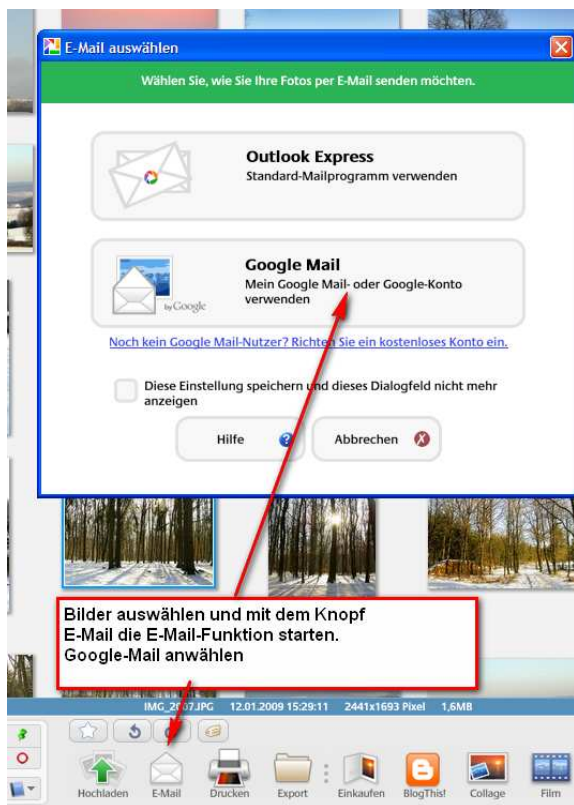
E-Mail auswählen

Wählen Sie, wie Sie Ihre Fotos per E-Mail senden möchten.

Outlook Express
Standard-Mailprogramm verwenden

Google Mail
Mein Google Mail- oder Google-Konto verwenden

by Google

Noch kein Google Mail-Nutzer? Richten Sie ein kostenloses Konto ein.

Diese Einstellung speichern und dieses Dialogfeld nicht mehr anzeigen

Hilfe

Abbrechen

Bilder auswählen und mit dem Knopf E-Mail die E-Mail-Funktion starten. Google-Mail anwählen

IMG_2007.JPG 12.01.2009 15:29:11 2441x1693 Pixel 1,6MB

Hochladen E-Mail Drucken Export Einkaufen BlogThis! Collage Film